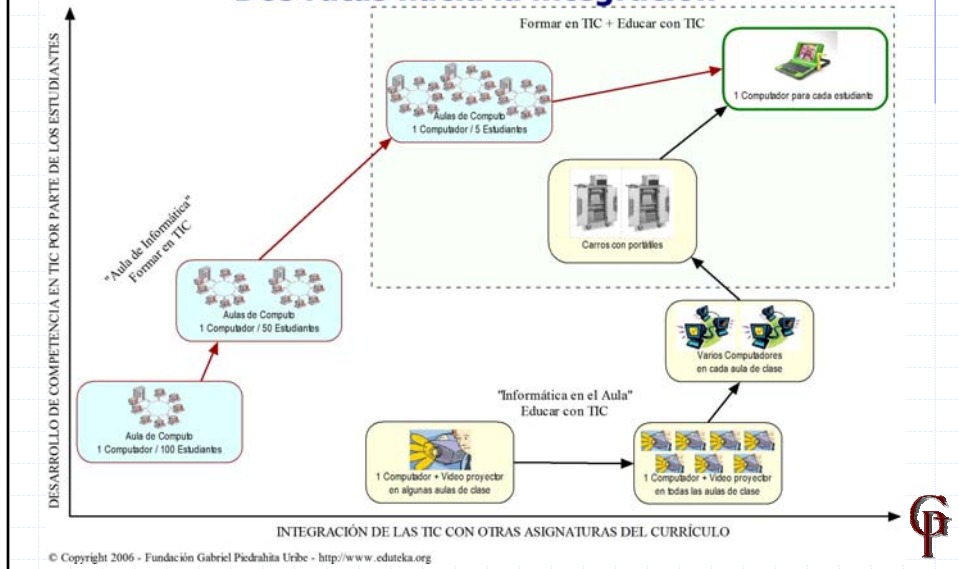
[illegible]

Formar en TIC + Educar con TIC

1 Computador para cada estudiante

Aulas de Computo
1 Computador / 5 Estudiantes

Carros con portátiles

"Aula de Informática"
Formar en TIC

Aulas de Computo
1 Computador / 50 Estudiantes

Varios Computadores
en cada aula de clase

"Informática en el Aula"
Educar con TIC

Aula de Computo
1 Computador / 100 Estudiantes

1 Computador + Video proyector
en algunas aulas de clase

1 Computador + Video proyector
en todas las aulas de clase

DESARROLLO DE COMPETENCIA EN TIC POR PARTE DE LOS ESTUDIANTES

INTEGRACIÓN DE LAS TIC CON OTRAS ASIGNATURAS DEL CURRÍCULO

GP

© Copyright 2006 - Fundación Gabriel Piedrahita Uribe - http://www.eduteka.org